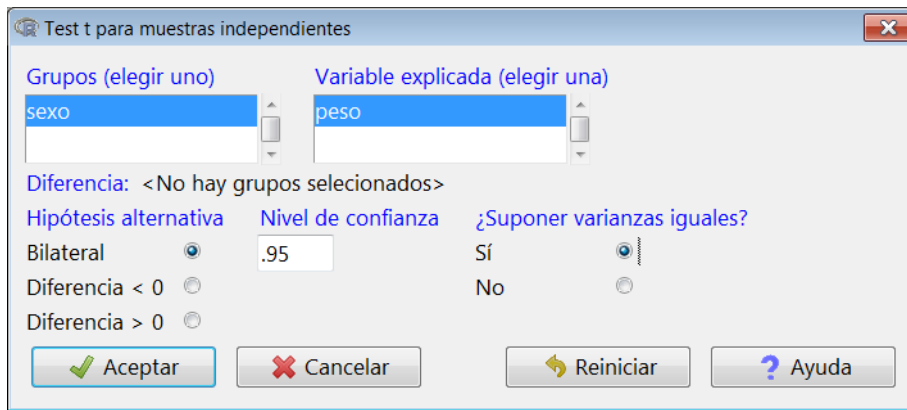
Test t para muestras independientes

Grupos (elegir uno)
sexo

Variable explicada (elegir una)
peso

Diferencia: <No hay grupos selecionados>

Hipótesis alternativa
Bilateral
Diferencia < 0
Diferencia > 0

Nivel de confianza
.95

¿Suponer varianzas iguales?
Sí
No

Aceptar
Cancelar
Reiniciar
Ayuda